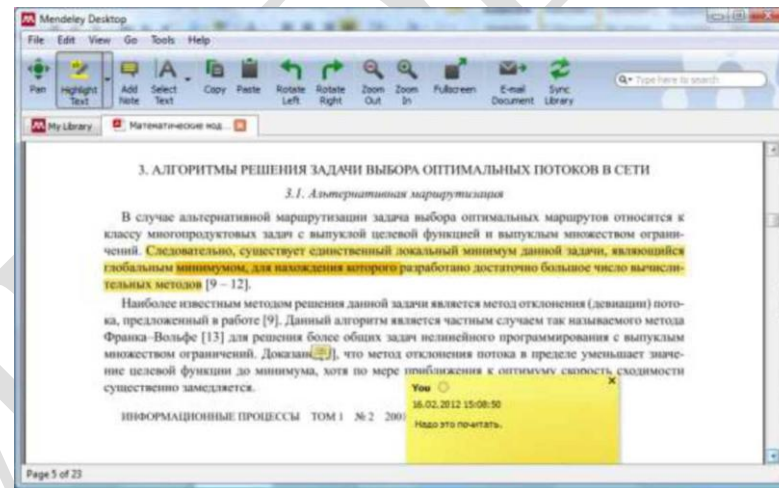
Mendeley Desktop

File Edit View Go Tools Help

Pan Highlight Text Add Note Select Text Copy Paste Rotate Left Rotate Right Zoom Out Zoom In Fullscreen E-mail Document Sync Library

Type here to search

My Library Математические мод...

3. АЛГОРИТМЫ РЕШЕНИЯ ЗАДАЧИ ВЫБОРА ОПТИМАЛЬНЫХ ПОТОКОВ В СЕТИ

3.1. Альтернативная маршрутизация

В случае альтернативной маршрутизации задача выбора оптимальных маршрутов относится к классу многопродуктовых задач с выпуклой целевой функцией и выпуклым множеством ограничений. Следовательно, существует единственный локальный минимум данной задачи, являющийся глобальным минимумом, для нахождения которого разработано достаточно большое число вычислительных методов [9 – 12].

Наиболее известным методом решения данной задачи является метод отклонения (девиации) потока, предложенный в работе [9]. Данный алгоритм является частным случаем так называемого метода Франка–Вольфе [13] для решения более общих задач нелинейного программирования с выпуклым множеством ограничений. Доказан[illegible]], что метод отклонения потока в пределе уменьшает значение целевой функции до минимума, хотя по мере приближения к оптимуму скорость сходимости существенно замедляется.

ИНФОРМАЦИОННЫЕ ПРОЦЕССЫ ТОМ 1 № 2 200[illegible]

You
16.02.2012 15:08:50
Надо это почитать.

Page 5 of 23